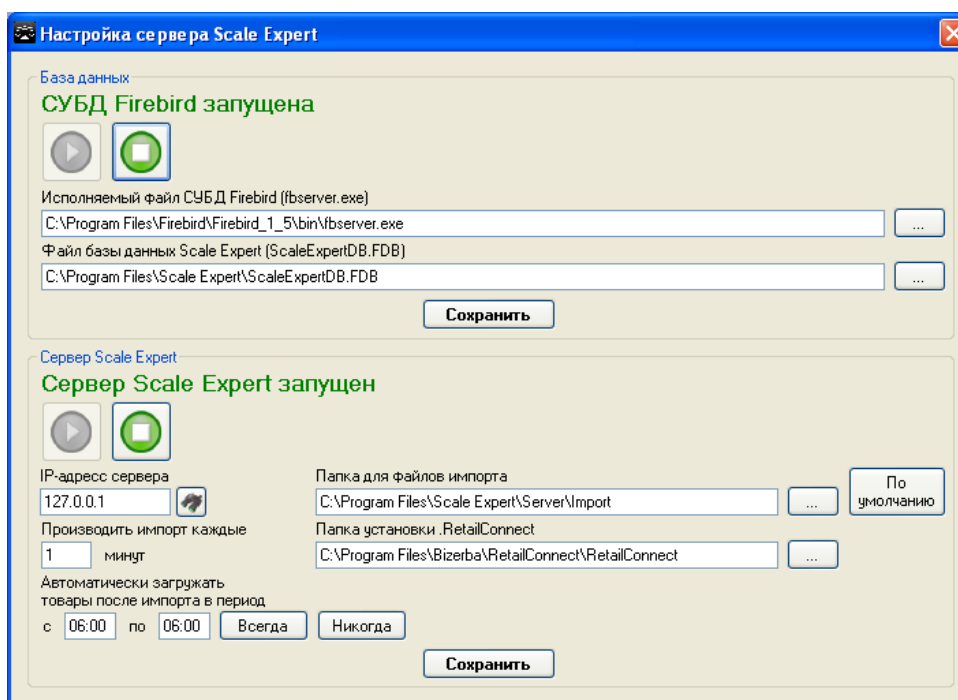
Настройка сервера Scale Expert

База данных

СУБД Firebird запущена

Исполняемый файл СУБД Firebird (fbserver.exe)

C:\Program Files\Firebird\Firebird_1_5\bin\fbserver.exe

...

Файл базы данных Scale Expert (ScaleExpertDB.FDB)

C:\Program Files\Scale Expert\ScaleExpertDB.FDB

...

Сохранить

Сервер Scale Expert

Сервер Scale Expert запущен

IP-адресс сервера

127.0.0.1

Папка для файлов импорта

C:\Program Files\Scale Expert\Server\Import

...

По умолчанию

Производить импорт каждые

1 минут

Папка установки .RetailConnect

C:\Program Files\Bizerba\RetailConnect\RetailConnect

...

Автоматически загружать товары после импорта в период

с 06:00 по 06:00 Всегда Никогда

Сохранить